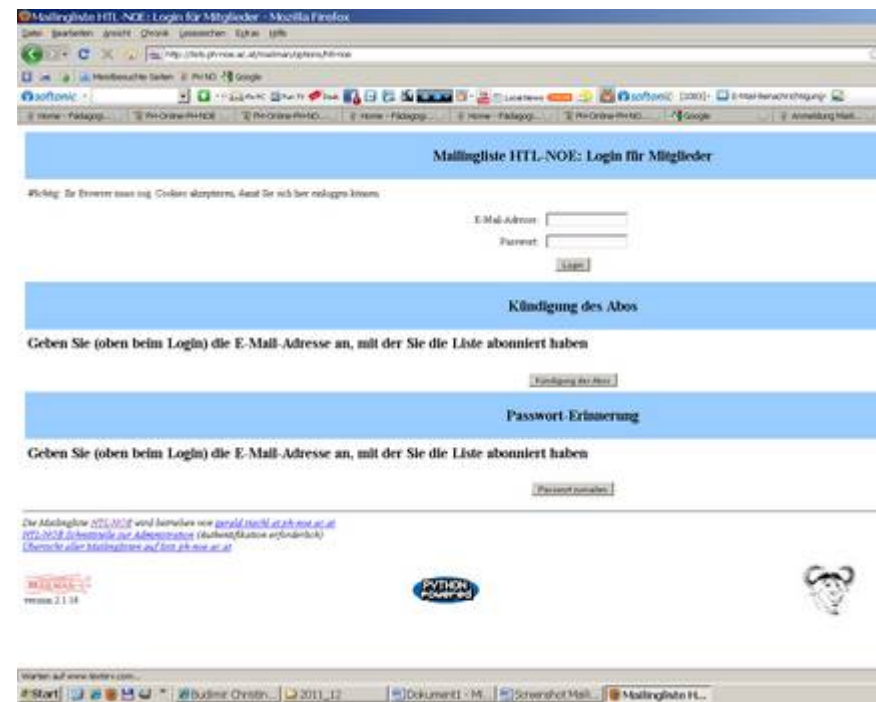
Mailingliste HTL-NOE: Login für Mitglieder - Mozilla Firefox

Datei Bearbeiten Ansicht Chronik Lesezeichen Extras Hilfe

http://lists.ph-noe.ac.at/mailman/options/htl-noe

Meistbesuchte Seiten PH NÖ Google

softonic

Home - Pädagogi... PH-Online PH-NOE PH-Online PH-NÖ... Home - Pädagogi... Home - Pädagogi... PH-Online PH-NÖ... Google Anmeldung Mail...

Mailingliste HTL-NOE: Login für Mitglieder

Wichtig: Ihr Browser muss sog. Cookies akzeptieren, damit Sie sich hier einloggen können.

E-Mail-Adresse:

Passwort:

Login

Kündigung des Abos

Geben Sie (oben beim Login) die E-Mail-Adresse an, mit der Sie die Liste abonniert haben

Kündigung des Abos

Passwort-Erinnerung

Geben Sie (oben beim Login) die E-Mail-Adresse an, mit der Sie die Liste abonniert haben

Passwort zumailen

Die Mailingliste HTL-NOE wird betrieben von gerald.stachl at ph-noe.ac.at
HTL-NOE Schnittstelle zur Administration (Authentifikation erforderlich)
Übersicht aller Mailinglisten auf lists.ph-noe.ac.at

MAILMAN
version 2.1.14

PYTHON powered

Warten auf www.textsrv.com...

Start Budimir Christin... 2011_12 Dokument1 - M... Screenshot Mail... Mailingliste H...